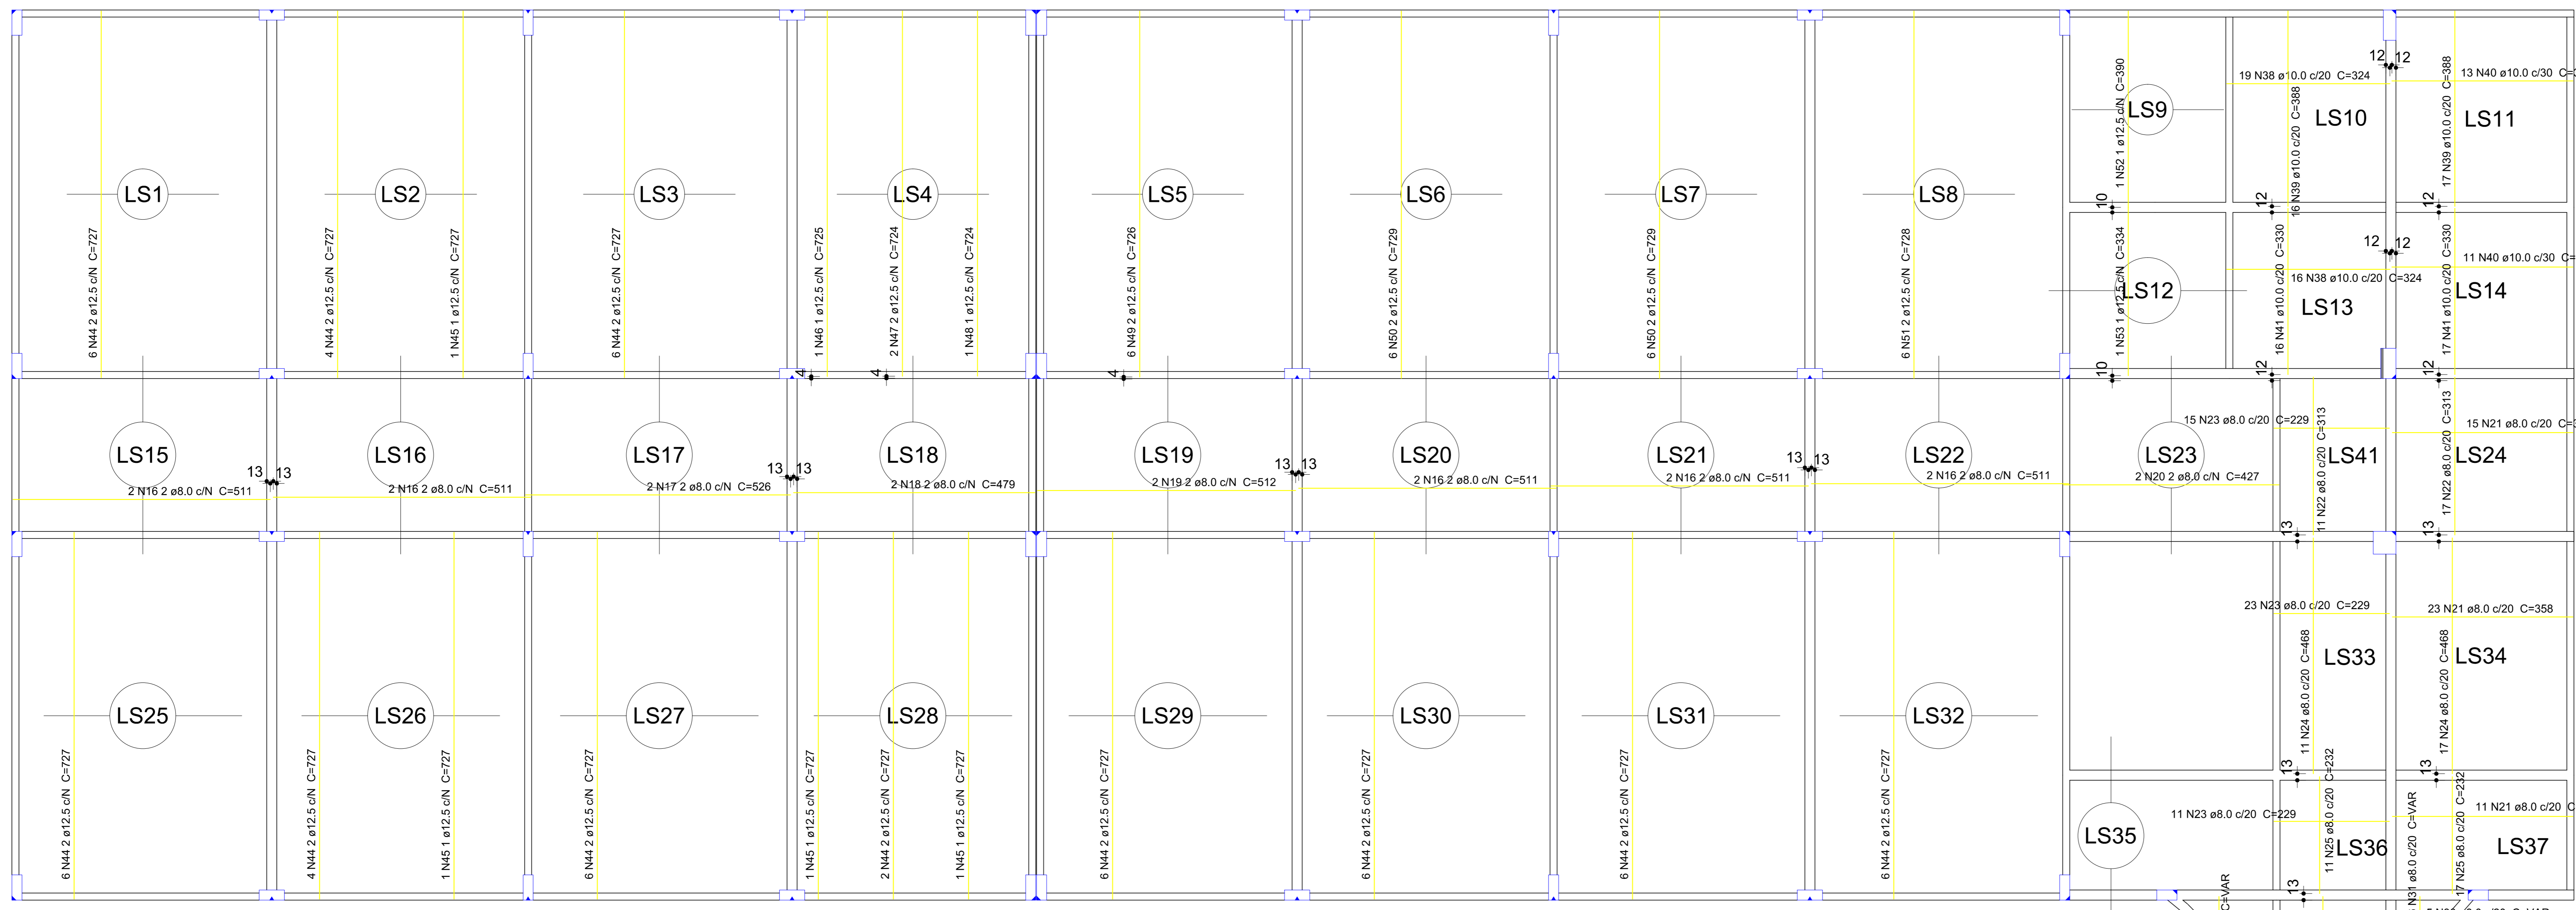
LS1
6 N44 2 ø12.5 c/N C=727
LS2
4 N44 2 ø12.5 c/N C=727
1 N45 1 ø12.5 c/N C=727
LS3
6 N44 2 ø12.5 c/N C=727
LS4
1 N46 1 ø12.5 c/N C=725
2 N47 2 ø12.5 c/N C=724
1 N48 1 ø12.5 c/N C=724
LS5
6 N49 2 ø12.5 c/N C=726
LS6
6 N50 2 ø12.5 c/N C=729
LS7
6 N50 2 ø12.5 c/N C=729
LS8
6 N51 2 ø12.5 c/N C=728
LS9
1 N52 1 ø12.5 c/N C=390
19 N38 ø10.0 c/20 C=324
16 N39 ø10.0 c/20 C=388
LS10
12 12
13 N40 ø10.0 c/30 C=
17 N39 ø10.0 c/20 C=388
LS11
10
12
12
LS12
1 N53 1 ø12.5 c/N C=334
16 N41 ø10.0 c/20 C=330
16 N38 ø10.0 c/20 C=324
LS13
12 12
11 N40 ø10.0 c/30 C=
17 N41 ø10.0 c/20 C=330
LS14
4
4
4
10
12
12
LS15
13 13
2 N16 2 ø8.0 c/N C=511
LS16
2 N16 2 ø8.0 c/N C=511
LS17
13 13
2 N17 2 ø8.0 c/N C=526
LS18
2 N18 2 ø8.0 c/N C=479
LS19
2 N19 2 ø8.0 c/N C=512
13 13
LS20
2 N16 2 ø8.0 c/N C=511
LS21
2 N16 2 ø8.0 c/N C=511
13 13
LS22
2 N16 2 ø8.0 c/N C=511
LS23
15 N23 ø8.0 c/20 C=229
2 N20 2 ø8.0 c/N C=427
11 N22 ø8.0 c/20 C=313
LS41
15 N21 ø8.0 c/20 C=
17 N22 ø8.0 c/20 C=313
LS24
13
13
LS25
6 N44 2 ø12.5 c/N C=727
LS26
4 N44 2 ø12.5 c/N C=727
1 N45 1 ø12.5 c/N C=727
LS27
6 N44 2 ø12.5 c/N C=727
LS28
1 N45 1 ø12.5 c/N C=727
2 N44 2 ø12.5 c/N C=727
1 N45 1 ø12.5 c/N C=727
LS29
6 N44 2 ø12.5 c/N C=727
LS30
6 N44 2 ø12.5 c/N C=727
LS31
6 N44 2 ø12.5 c/N C=727
LS32
6 N44 2 ø12.5 c/N C=727
23 N23 ø8.0 c/20 C=229
11 N24 ø8.0 c/20 C=468
LS33
23 N21 ø8.0 c/20 C=358
17 N24 ø8.0 c/20 C=468
LS34
13
13
LS35
11 N23 ø8.0 c/20 C=229
11 N25 ø8.0 c/20 C=232
LS36
N31 ø8.0 c/20 C=VAR
17 N25 ø8.0 c/20 C=232
11 N21 ø8.0 c/20 C
LS37
C=VAR
13